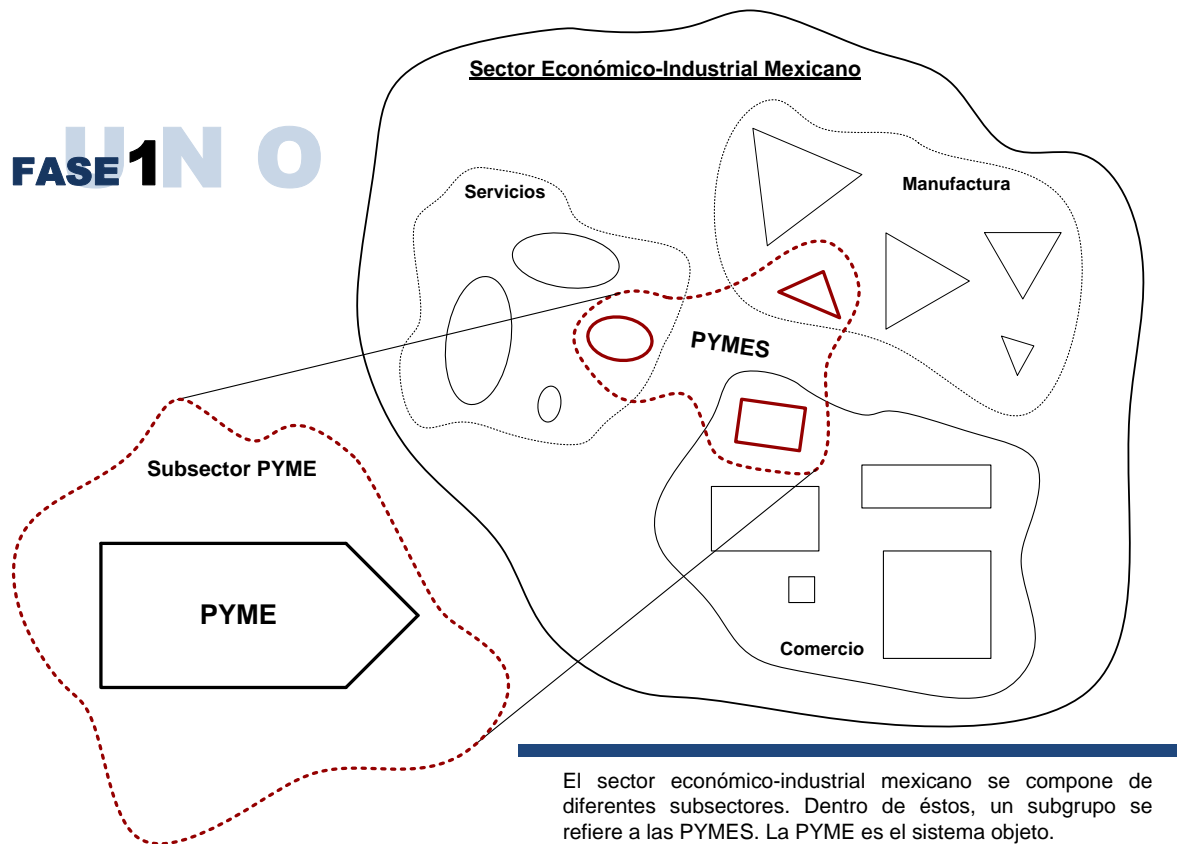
FASE 1 UNO

Sector Económico-Industrial Mexicano

Servicios

Manufactura

PYMES

Subsector PYME

PYME

Comercio

El sector económico-industrial mexicano se compone de diferentes subsectores. Dentro de éstos, un subgrupo se refiere a las PYMES. La PYME es el sistema objeto.